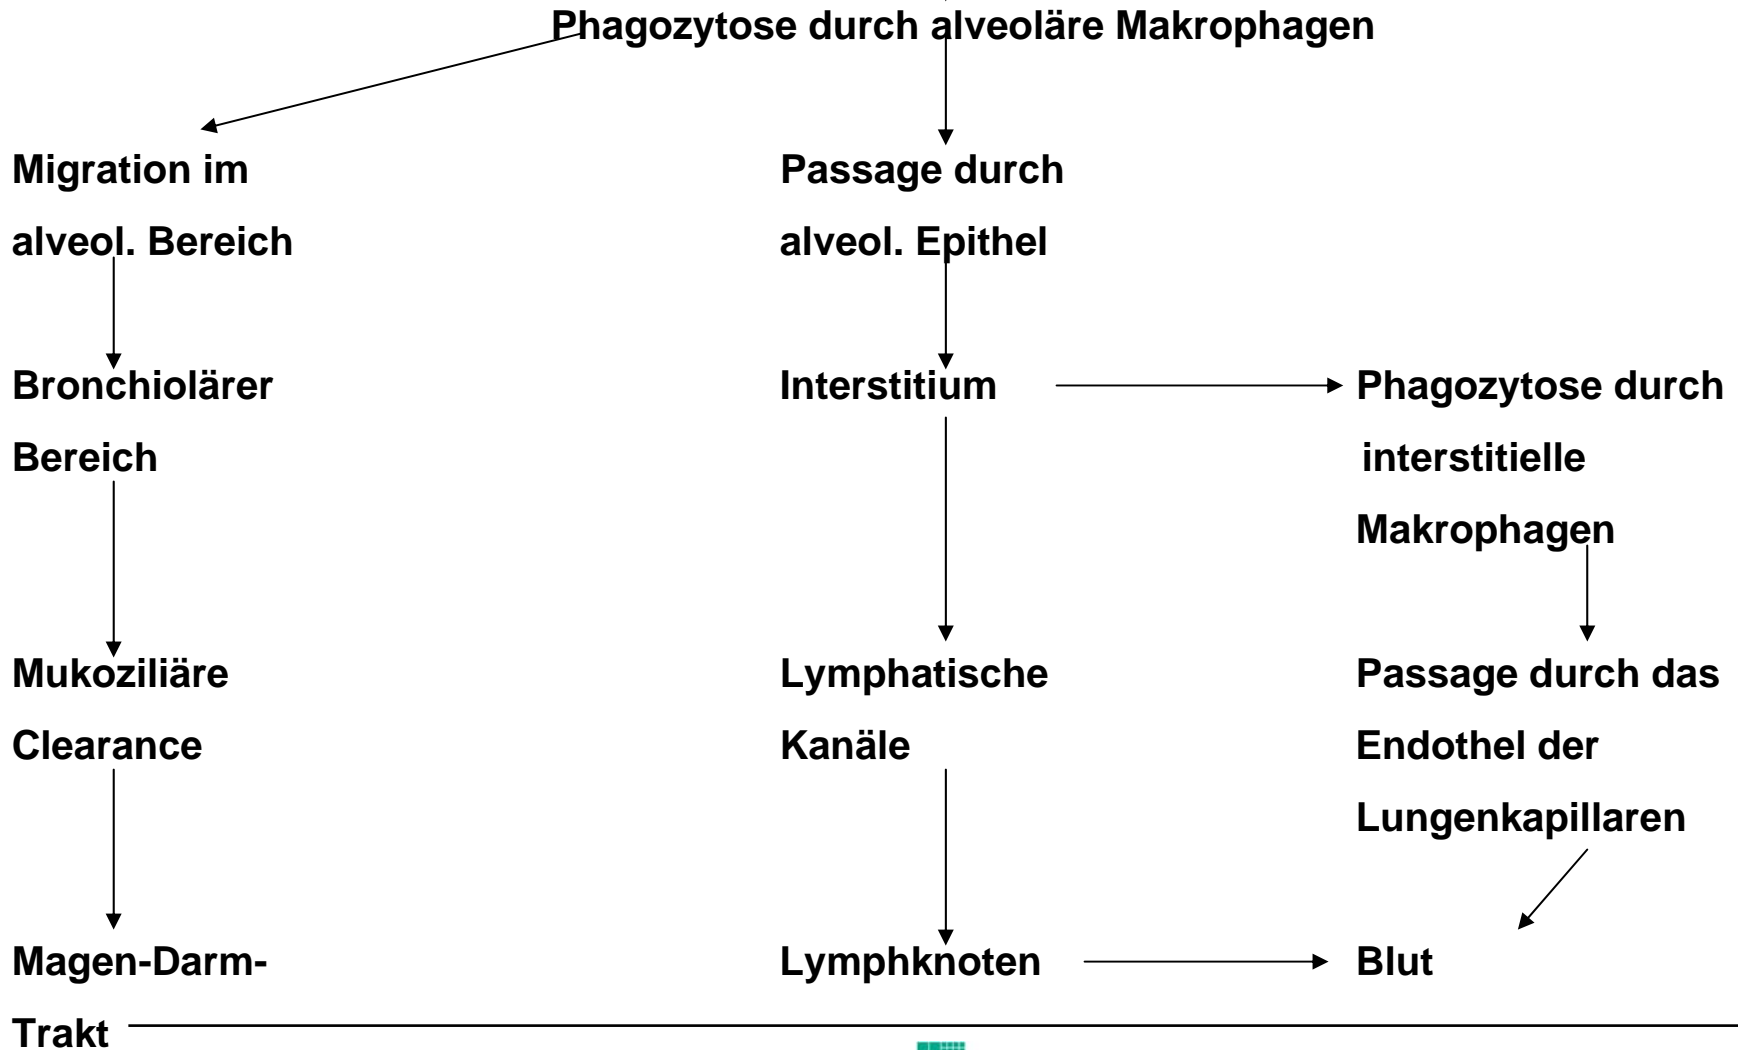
Phagozytose durch alveoläre Makrophagen

Migration im alveol. Bereich

Passage durch alveol. Epithel

Bronchiolärer Bereich

Interstitium

Phagozytose durch interstitielle Makrophagen

Mukoziliäre Clearance

Lymphatische Kanäle

Passage durch das Endothel der Lungenkapillaren

Magen-Darm-Trakt

Lymphknoten

Blut